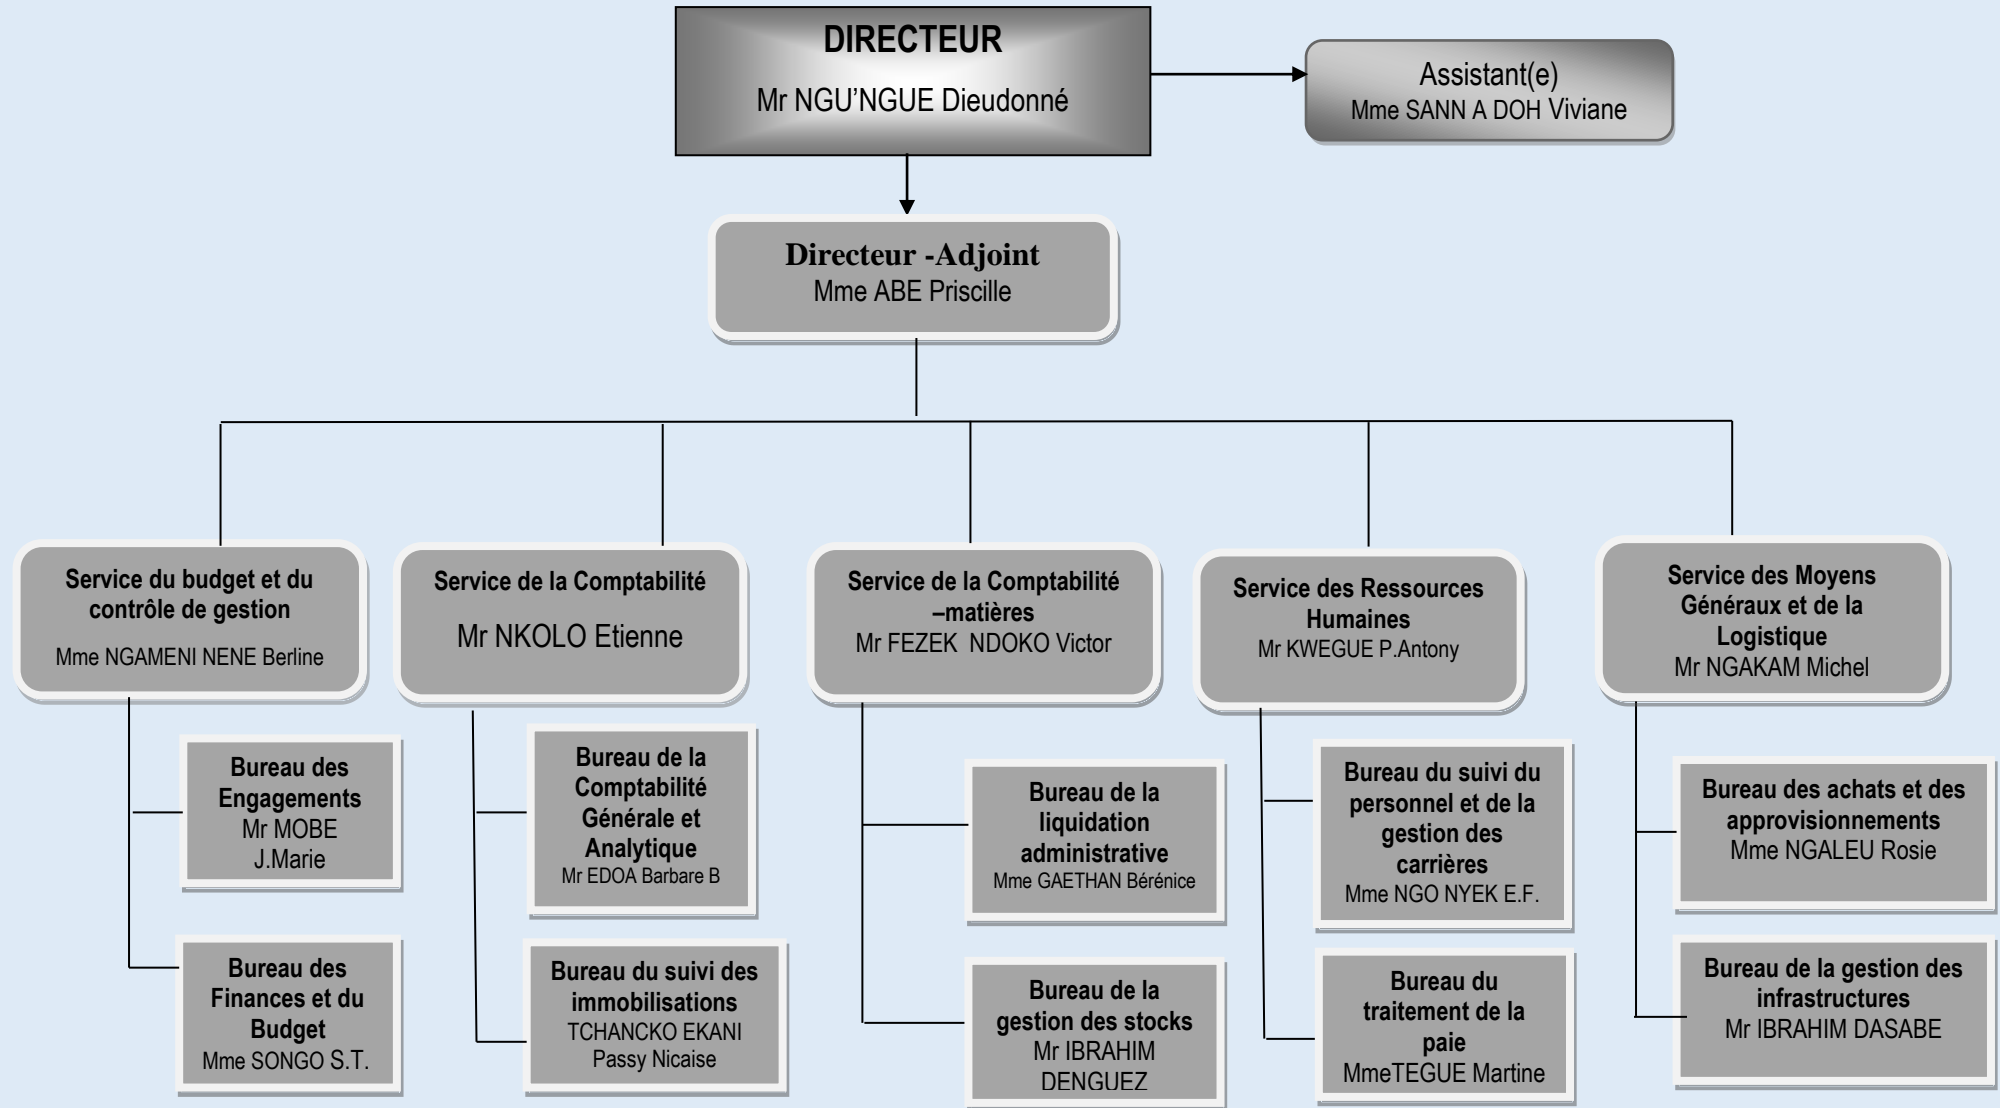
DIRECTEUR
Mr NGU'NGUE Dieudonné

Assistant(e)
Mme SANN A DOH Viviane

Directeur -Adjoint
Mme ABE Priscille

Service du budget et du contrôle de gestion
Mme NGAMENI NENE Berline

Bureau des Engagements
Mr MOBE J.Marie

Bureau des Finances et du Budget
Mme SONGO S.T.

Service de la Comptabilité
Mr NKOLO Etienne

Bureau de la Comptabilité Générale et Analytique
Mr EDOA Barbare B

Bureau du suivi des immobilisations
TCHANCKO EKANI Passy Nicaise

Service de la Comptabilité –matières
Mr FEZEK NDOKO Victor

Bureau de la liquidation administrative
Mme GAETHAN Bérénice

Bureau de la gestion des stocks
Mr IBRAHIM DENGUEZ

Service des Ressources Humaines
Mr KWEGUE P.Antony

Bureau du suivi du personnel et de la gestion des carrières
Mme NGO NYEK E.F.

Bureau du traitement de la paie
MmeTEGUE Martine

Service des Moyens Généraux et de la Logistique
Mr NGAKAM Michel

Bureau des achats et des approvisionnements
Mme NGALEU Rosie

Bureau de la gestion des infrastructures
Mr IBRAHIM DASABE